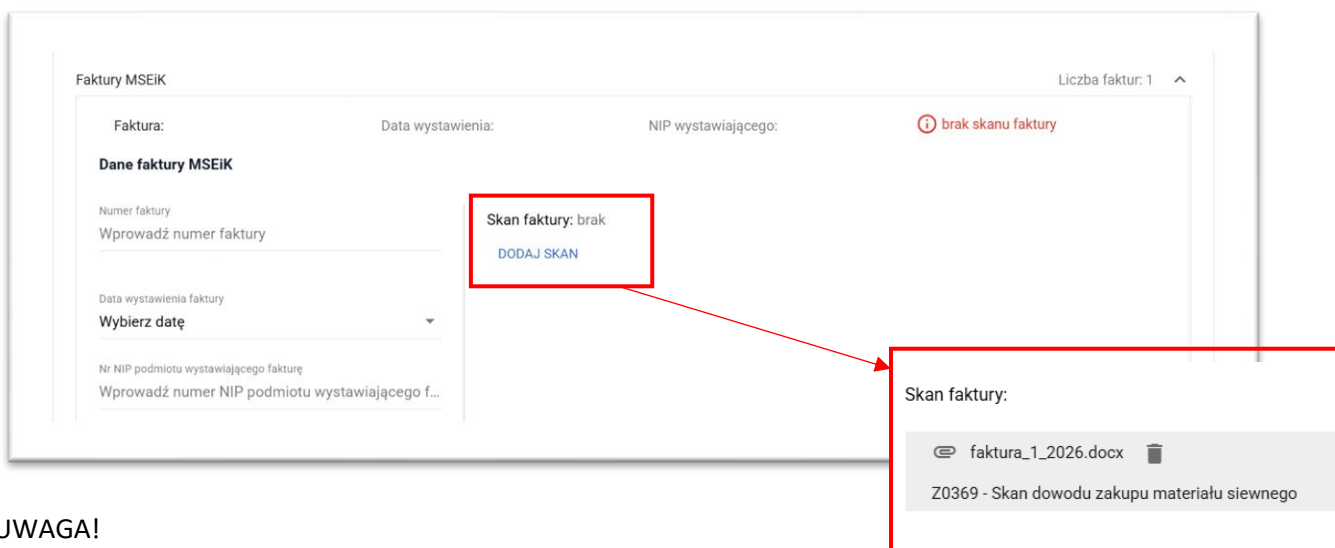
Faktury MSEiK

Liczba faktur: 1

Faktura:

Data wystawienia:

NIP wystawiającego:

brak skanu faktury

Dane faktury MSEiK

Numer faktury

Wprowadź numer faktury

Data wystawienia faktury

Wybierz datę

Nr NIP podmiotu wystawiającego fakturę

Wprowadź numer NIP podmiotu wystawiającego f...

Skan faktury: brak

DODAJ SKAN

Skan faktury:

faktura_1_2026.docx

Z0369 - Skan dowodu zakupu materiału siewnego

UWAGA!